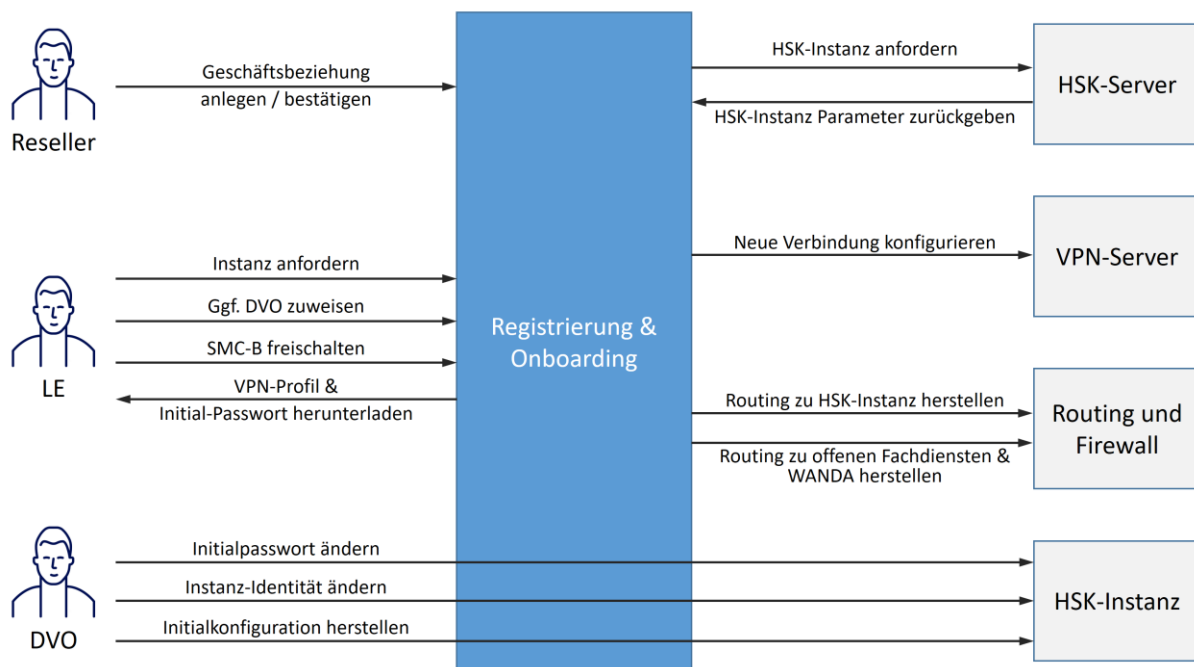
Reseller

Geschäftsbeziehung anlegen / bestätigen

LE

Instanz anfordern

Ggf. DVO zuweisen

SMC-B freischalten

VPN-Profil & Initial-Passwort herunterladen

DVO

Initialpasswort ändern

Instanz-Identität ändern

Initialkonfiguration herstellen

Registrierung & Onboarding

HSK-Instanz anfordern

HSK-Instanz Parameter zurückgeben

HSK-Server

Neue Verbindung konfigurieren

VPN-Server

Routing zu HSK-Instanz herstellen

Routing zu offenen Fachdiensten & WANDA herstellen

Routing und Firewall

HSK-Instanz